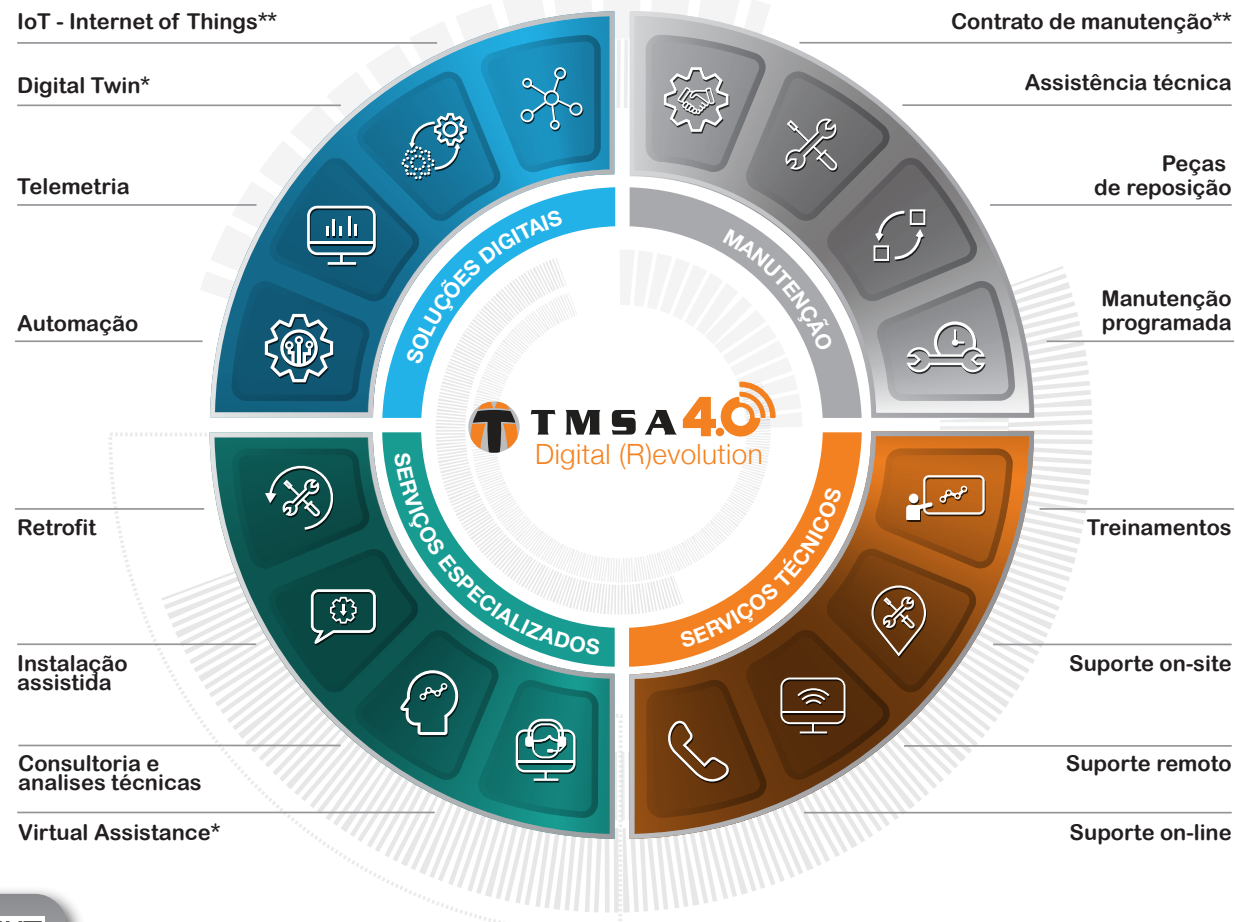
IoT - Internet of Things**

Digital Twin*

Telemetria

Automação

Retrofit

Instalação assistida

Consultoria e analises técnicas

Virtual Assistance*

Contrato de manutenção**

Assistência técnica

Peças de reposição

Manutenção programada

Treinamentos

Suporte on-site

Suporte remoto

Suporte on-line

SOLUÇÕES DIGITAIS

MANUTENÇÃO

SERVIÇOS ESPECIALIZADOS

SERVIÇOS TÉCNICOS

TMSA 4.0
Digital (R)evolution